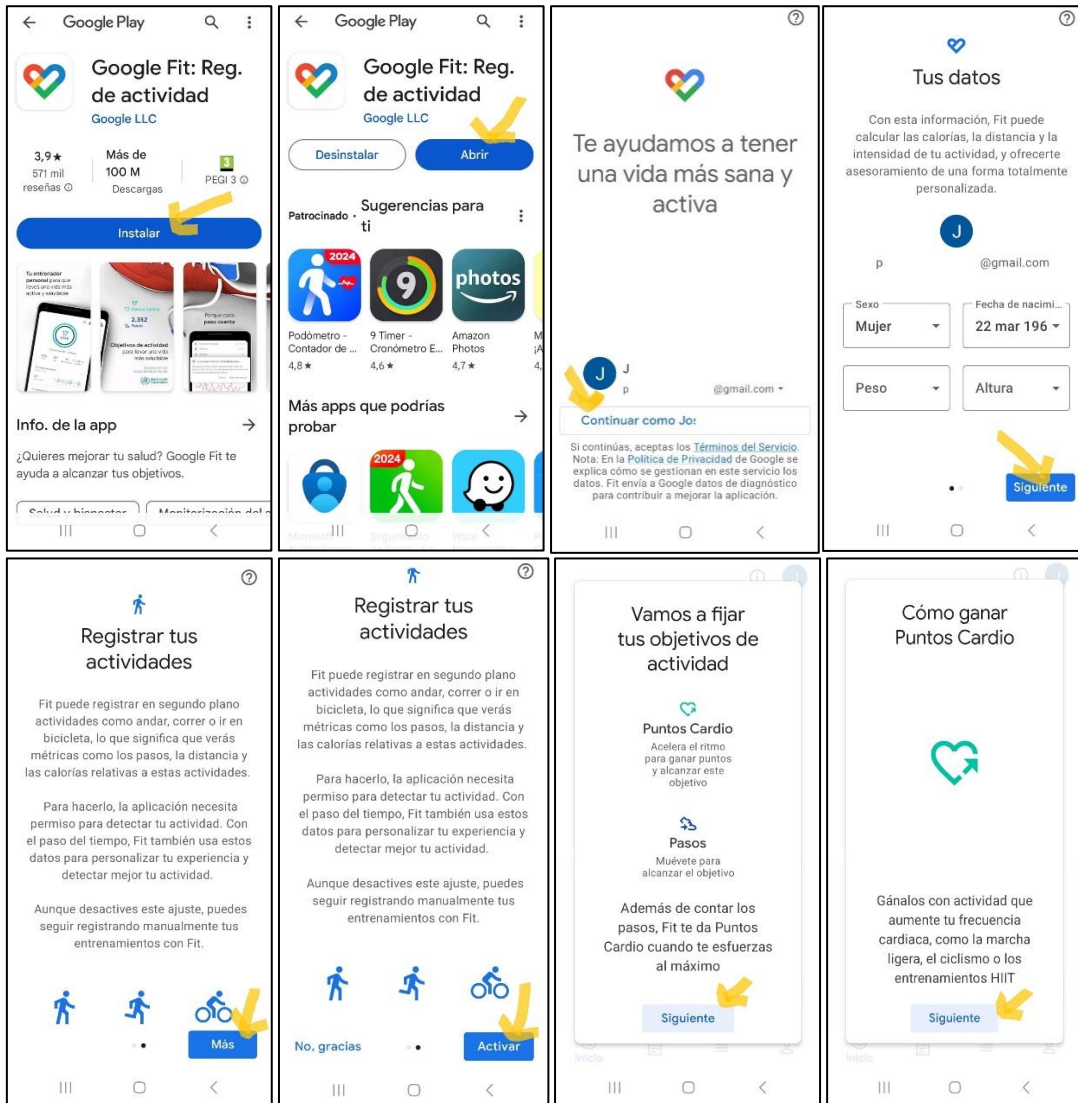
Google Play

Google Fit: Reg. de actividad
Google LLC

3,9★
571 mil reseñas ⓘ

Más de 100 M
Descargas

3
PEGI 3 ⓘ

Instalar

Tu entrenador personal para que lleves una vida más activa y saludable

Objetivos de actividad para llevar una vida más saludable

2.352

Porque cada paso cuenta

Info. de la app →

¿Quieres mejorar tu salud? Google Fit te ayuda a alcanzar tus objetivos.

Salud y bienestar
Monitorización del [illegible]

Google Play

Google Fit: Reg. de actividad
Google LLC

Desinstalar
Abrir

Patrocinado · Sugerencias para ti

2024
Podómetro - Contador de ...
4,8★

9
9 Timer - Cronómetro E...
4,6★

photos
Amazon Photos
4,7★

M
¡A
4,

Más apps que podrías probar →

2024

Te ayudamos a tener una vida más sana y activa

J
J
p
@gmail.com

Continuar como Jo:

Si continúas, aceptas los Términos del Servicio. Nota: En la Política de Privacidad de Google se explica cómo se gestionan en este servicio los datos. Fit envía a Google datos de diagnóstico para contribuir a mejorar la aplicación.

Tus datos

Con esta información, Fit puede calcular las calorías, la distancia y la intensidad de tu actividad, y ofrecerte asesoramiento de una forma totalmente personalizada.

J
p
@gmail.com

Sexo
Mujer

Fecha de nacimi...
22 mar 196

Peso

Altura

Siguiente

Registrar tus actividades

Fit puede registrar en segundo plano actividades como andar, correr o ir en bicicleta, lo que significa que verás métricas como los pasos, la distancia y las calorías relativas a estas actividades.

Para hacerlo, la aplicación necesita permiso para detectar tu actividad. Con el paso del tiempo, Fit también usa estos datos para personalizar tu experiencia y detectar mejor tu actividad.

Aunque desactives este ajuste, puedes seguir registrando manualmente tus entrenamientos con Fit.

Más

Registrar tus actividades

Fit puede registrar en segundo plano actividades como andar, correr o ir en bicicleta, lo que significa que verás métricas como los pasos, la distancia y las calorías relativas a estas actividades.

Para hacerlo, la aplicación necesita permiso para detectar tu actividad. Con el paso del tiempo, Fit también usa estos datos para personalizar tu experiencia y detectar mejor tu actividad.

Aunque desactives este ajuste, puedes seguir registrando manualmente tus entrenamientos con Fit.

No, gracias
Activar

Vamos a fijar tus objetivos de actividad

Puntos Cardio
Acelera el ritmo para ganar puntos y alcanzar este objetivo

Pasos
Muévete para alcanzar el objetivo

Además de contar los pasos, Fit te da Puntos Cardio cuando te esfuerzas al máximo

Siguiente

Inicio

Cómo ganar Puntos Cardio

Gánalos con actividad que aumente tu frecuencia cardiaca, como la marcha ligera, el ciclismo o los entrenamientos HIIT

Siguiente

Inicio